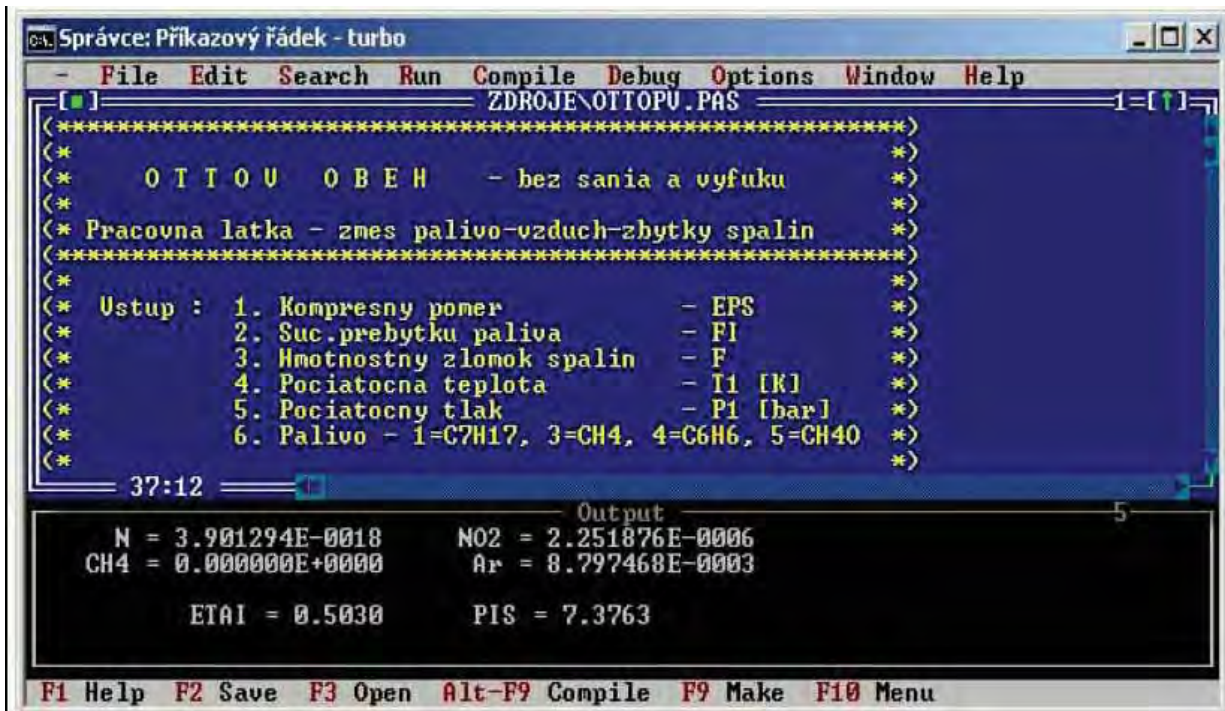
Správce: Příkazový řádek - turbo

File Edit Search Run Compile Debug Options Window Help

[■] ZDROJE\OTTOPV.PAS 1=[↑]

(*****************************************************)
(* *)
(* O T T O V O B E H - bez sania a vyfuku *)
(* *)
(* Pracovna latka - zmes palivo-vzduch-zbytky spalin *)
(*****************************************************)
(* *)
(* Vstup : 1. Kompresny pomer - EPS *)
(* 2. Suc.prebytku paliva - FI *)
(* 3. Hmotnostny zlomok spalin - F *)
(* 4. Pociatocna teplota - T1 [K] *)
(* 5. Pociatocny tlak - P1 [bar] *)
(* 6. Palivo - 1=C7H17, 3=CH4, 4=C6H6, 5=CH4O *)
(* *)

37:12

Output 5

N = 3.901294E-0018 NO2 = 2.251876E-0006
CH4 = 0.000000E+0000 Ar = 8.797468E-0003

ETAI = 0.5030 PIS = 7.3763

F1 Help F2 Save F3 Open Alt-F9 Compile F9 Make F10 Menu